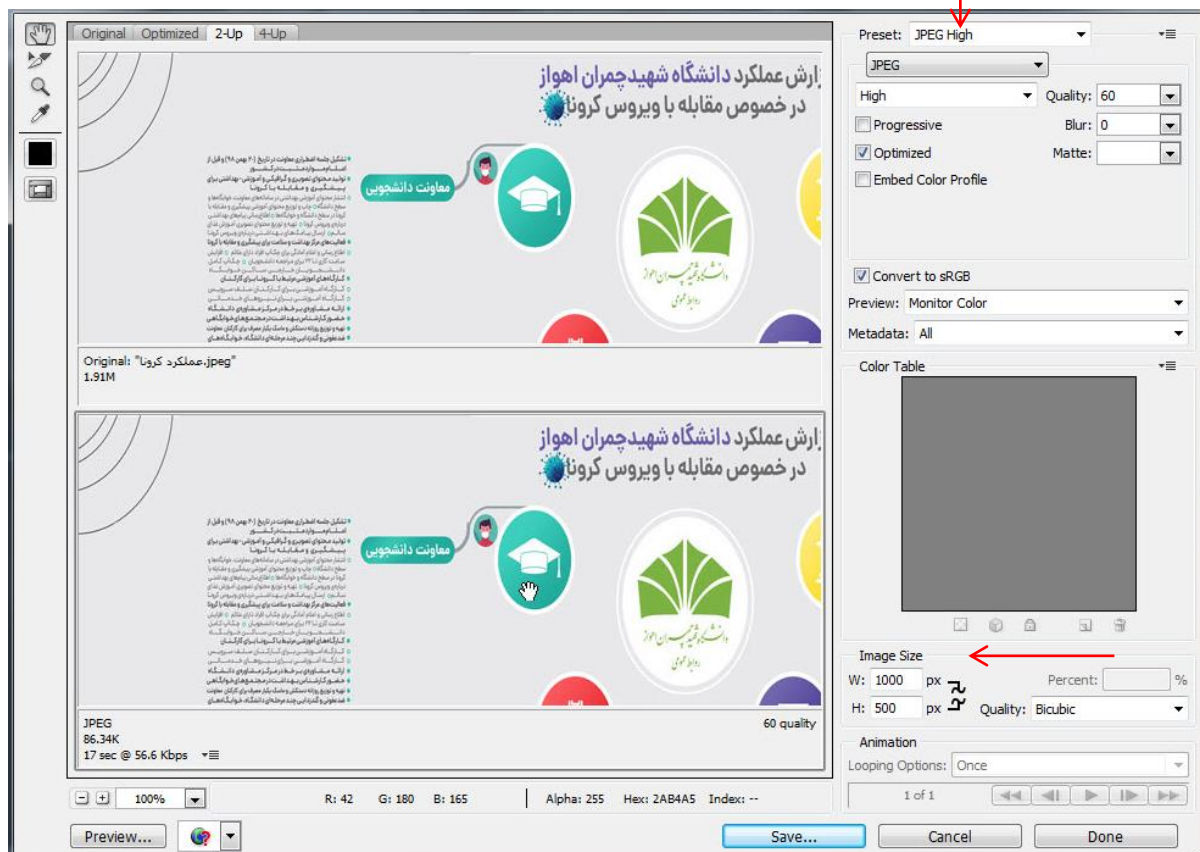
Original Optimized 2-Up 4-Up

زارش عملکرد دانشگاه شهیدچمران اهواز
در خصوص مقابله با ویروس کرونا

معاونت دانشجویی

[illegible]

Original: "عملکرد کرونا.jpeg"
1.91M

زارش عملکرد دانشگاه شهیدچمران اهواز
در خصوص مقابله با ویروس کرونا

معاونت دانشجویی

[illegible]

JPEG
86.34K
17 sec @ 56.6 Kbps

60 quality

100%

R: 42 G: 180 B: 165 Alpha: 255 Hex: 2AB4A5 Index: --

Preview...

Preset: JPEG High
JPEG
High
Quality: 60
Progressive
Blur: 0
Optimized
Matte:
Embed Color Profile
Convert to sRGB
Preview: Monitor Color
Metadata: All
Color Table
Image Size
W: 1000 px
H: 500 px
Percent: %
Quality: Bicubic
Animation
Looping Options: Once
1 of 1

Save...
Cancel
Done